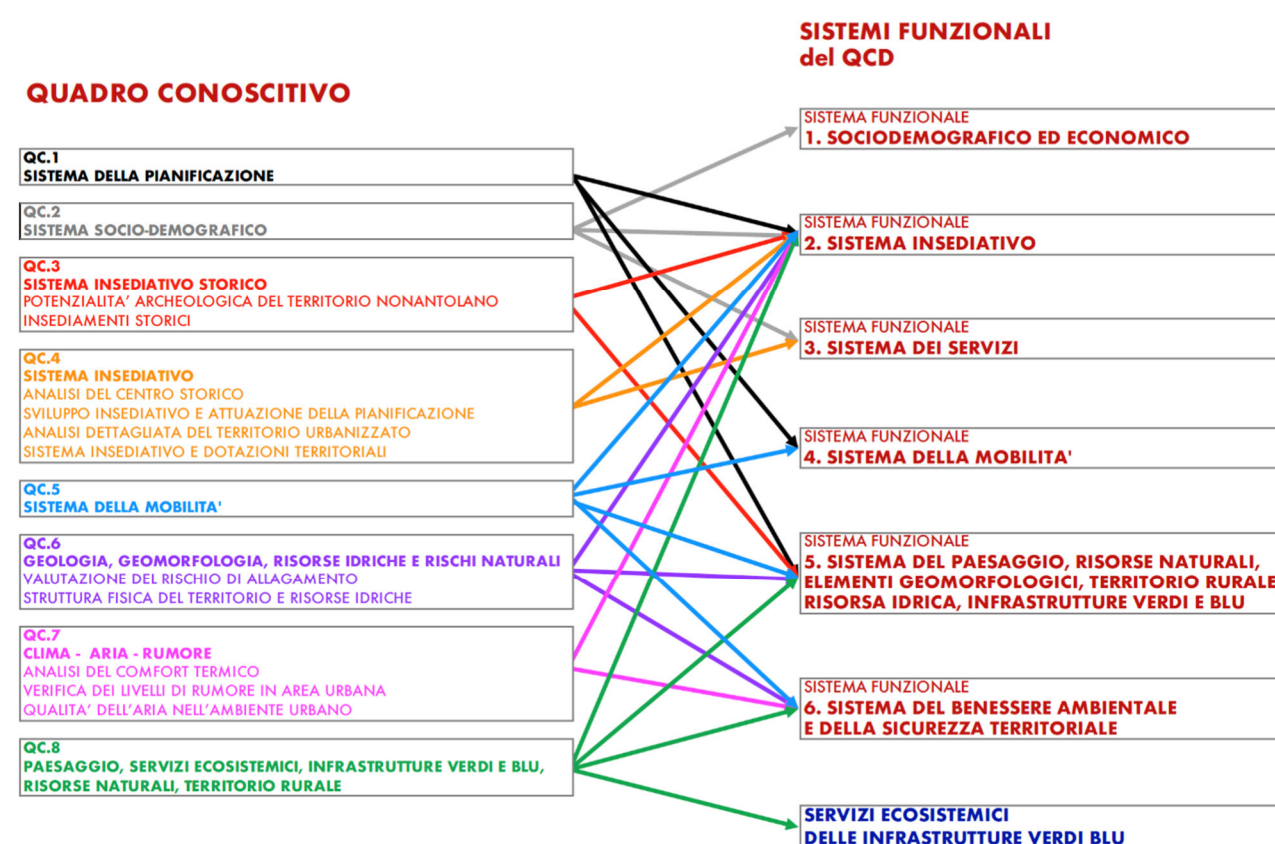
QUADRO CONOSCITIVO

SISTEMI FUNZIONALI
del QCD

QC.1
SISTEMA DELLA PIANIFICAZIONE

QC.2
SISTEMA SOCIO-DEMOGRAFICO

QC.3
SISTEMA INSEDIATIVO STORICO
POTENZIALITA' ARCHEOLOGICA DEL TERRITORIO NONANTOLANO
INSEDIAMENTI STORICI

QC.4
SISTEMA INSEDIATIVO
ANALISI DEL CENTRO STORICO
SVILUPPO INSEDIATIVO E ATTUAZIONE DELLA PIANIFICAZIONE
ANALISI DETTAGLIATA DEL TERRITORIO URBANIZZATO
SISTEMA INSEDIATIVO E DOTAZIONI TERRITORIALI

QC.5
SISTEMA DELLA MOBILITA'

QC.6
GEOLOGIA, GEOMORFOLOGIA, RISORSE IDRICHE E RISCHI NATURALI
VALUTAZIONE DEL RISCHIO DI ALLAGAMENTO
STRUTTURA FISICA DEL TERRITORIO E RISORSE IDRICHE

QC.7
CLIMA - ARIA - RUMORE
ANALISI DEL COMFORT TERMICO
VERIFICA DEI LIVELLI DI RUMORE IN AREA URBANA
QUALITA' DELL'ARIA NELL'AMBIENTE URBANO

QC.8
PAESAGGIO, SERVIZI ECOSISTEMICI, INFRASTRUTTURE VERDI E BLU,
RISORSE NATURALI, TERRITORIO RURALE

SISTEMA FUNZIONALE
1. SOCIODEMOGRAFICO ED ECONOMICO

SISTEMA FUNZIONALE
2. SISTEMA INSEDIATIVO

SISTEMA FUNZIONALE
3. SISTEMA DEI SERVIZI

SISTEMA FUNZIONALE
4. SISTEMA DELLA MOBILITA'

SISTEMA FUNZIONALE
5. SISTEMA DEL PAESAGGIO, RISORSE NATURALI,
ELEMENTI GEOMORFOLOGICI, TERRITORIO RURALE
RISORSA IDRICA, INFRASTRUTTURE VERDI E BLU

SISTEMA FUNZIONALE
6. SISTEMA DEL BENESSERE AMBIENTALE
E DELLA SICUREZZA TERRITORIALE

SERVIZI ECOSISTEMICI
DELLE INFRASTRUTTURE VERDI BLU